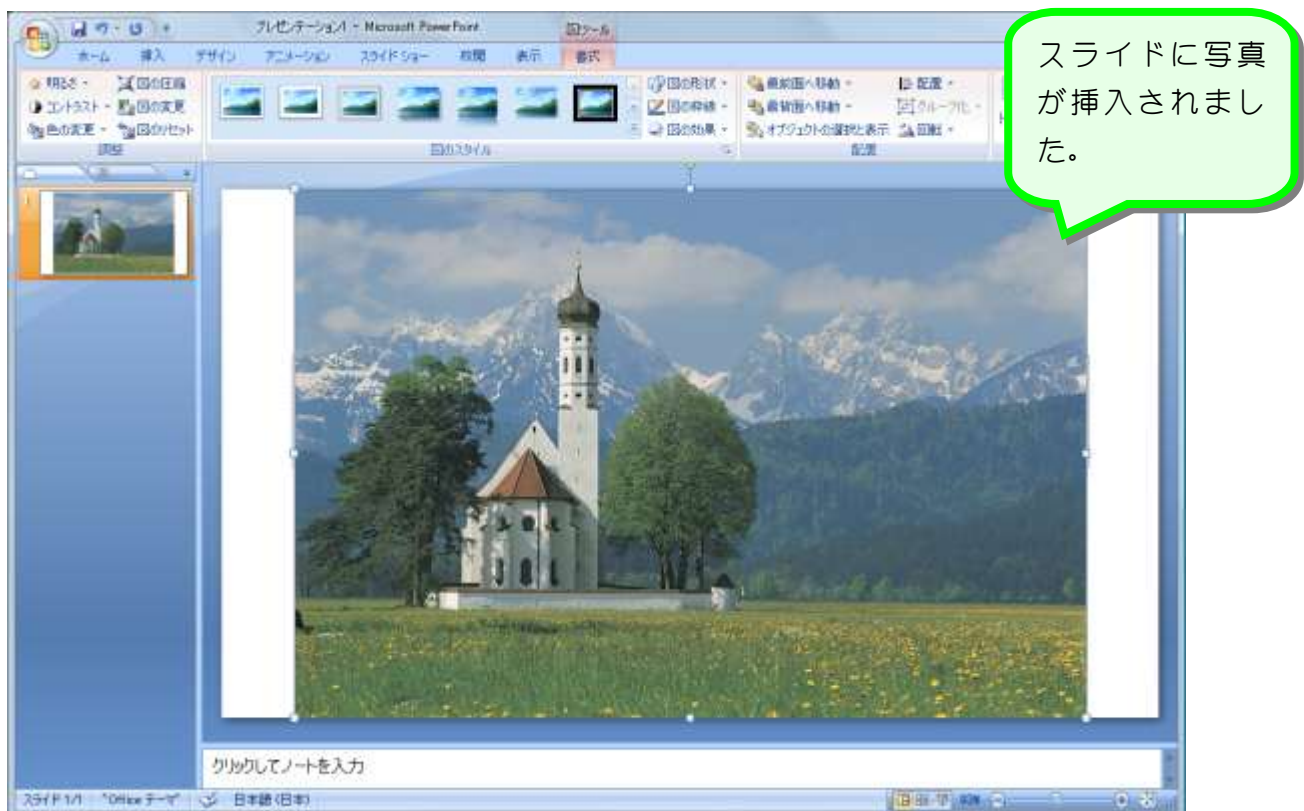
プレゼンテーション1 - Microsoft PowerPoint

図ツール

ホーム　挿入　デザイン　アニメーション　スライドショー　校閲　表示　書式

明るさ　図の圧縮
コントラスト　図の変更
色の変更　図のリセット
調整

図のスタイル

図の形状
図の枠線
図の効果

最前面へ移動
最背面へ移動
オブジェクトの選択と表示
配置
グループ化
回転
配置

スライドに写真が挿入されました。

クリックしてノートを入力

スライド 1/1　"Office テーマ"　日本語 (日本)